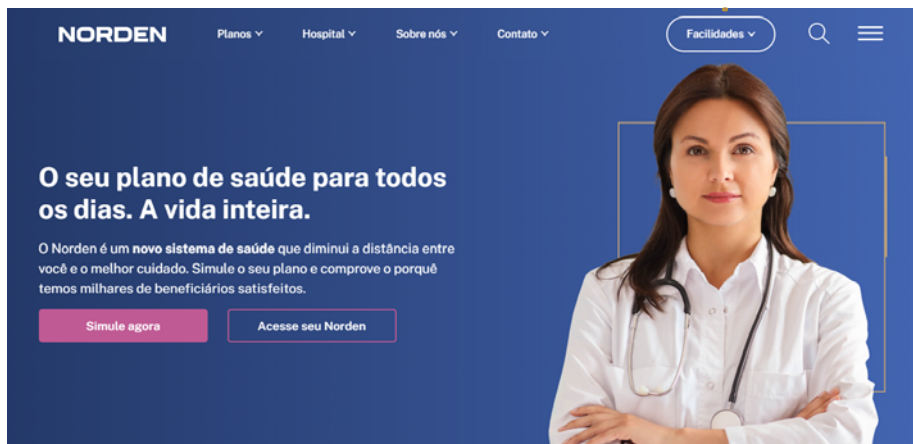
NORDEN

Planos
Hospital
Sobre nós
Contato

Facilidades

O seu plano de saúde para todos os dias. A vida inteira.

O Norden é um novo sistema de saúde que diminui a distância entre você e o melhor cuidado. Simule o seu plano e comprove o porquê temos milhares de beneficiários satisfeitos.

Simule agora

Acesse seu Norden